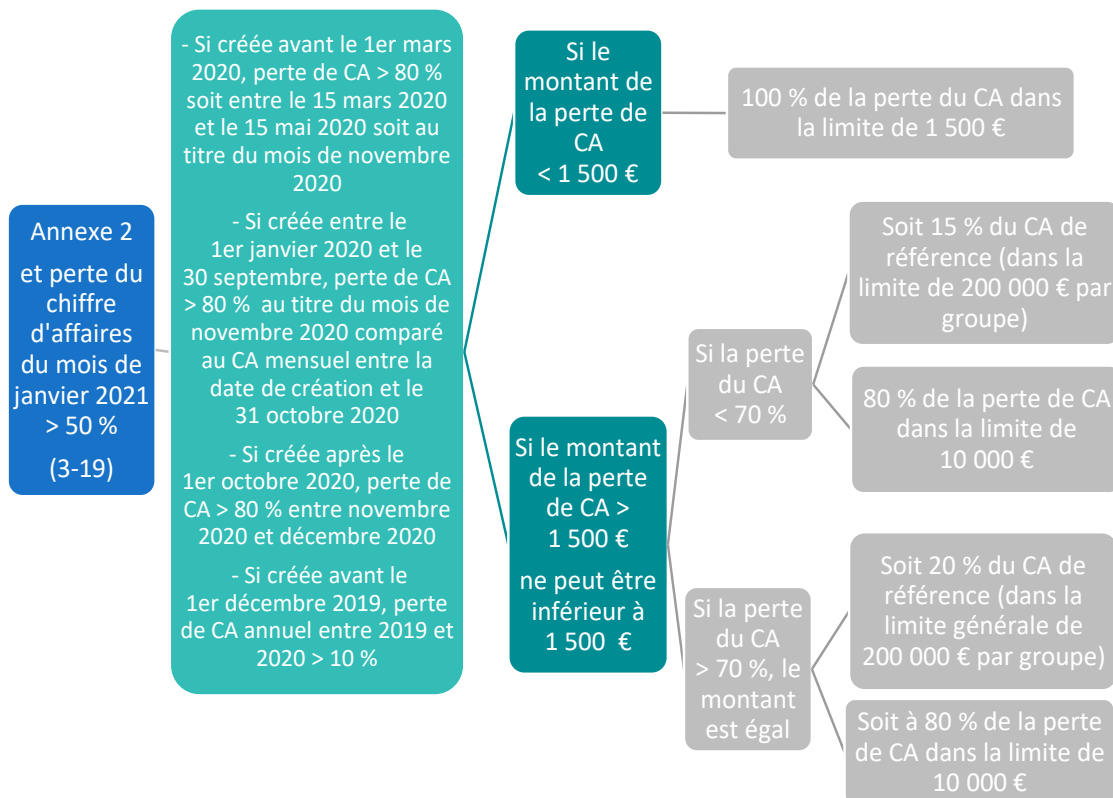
Annexe 2

et perte du chiffre d'affaires du mois de janvier 2021 > 50 %

(3-19)

- Si créée avant le 1er mars 2020, perte de CA > 80 % soit entre le 15 mars 2020 et le 15 mai 2020 soit au titre du mois de novembre 2020

- Si créée entre le 1er janvier 2020 et le 30 septembre, perte de CA > 80 % au titre du mois de novembre 2020 comparé au CA mensuel entre la date de création et le 31 octobre 2020

- Si créée après le 1er octobre 2020, perte de CA > 80 % entre novembre 2020 et décembre 2020

- Si créée avant le 1er décembre 2019, perte de CA annuel entre 2019 et 2020 > 10 %

Si le montant de la perte de CA < 1 500 €

100 % de la perte du CA dans la limite de 1 500 €

Si le montant de la perte de CA > 1 500 €

ne peut être inférieur à 1 500 €

Si la perte du CA < 70 %

Soit 15 % du CA de référence (dans la limite de 200 000 € par groupe)

80 % de la perte de CA dans la limite de 10 000 €

Si la perte du CA > 70 %, le montant est égal

Soit 20 % du CA de référence (dans la limite générale de 200 000 € par groupe)

Soit à 80 % de la perte de CA dans la limite de 10 000 €